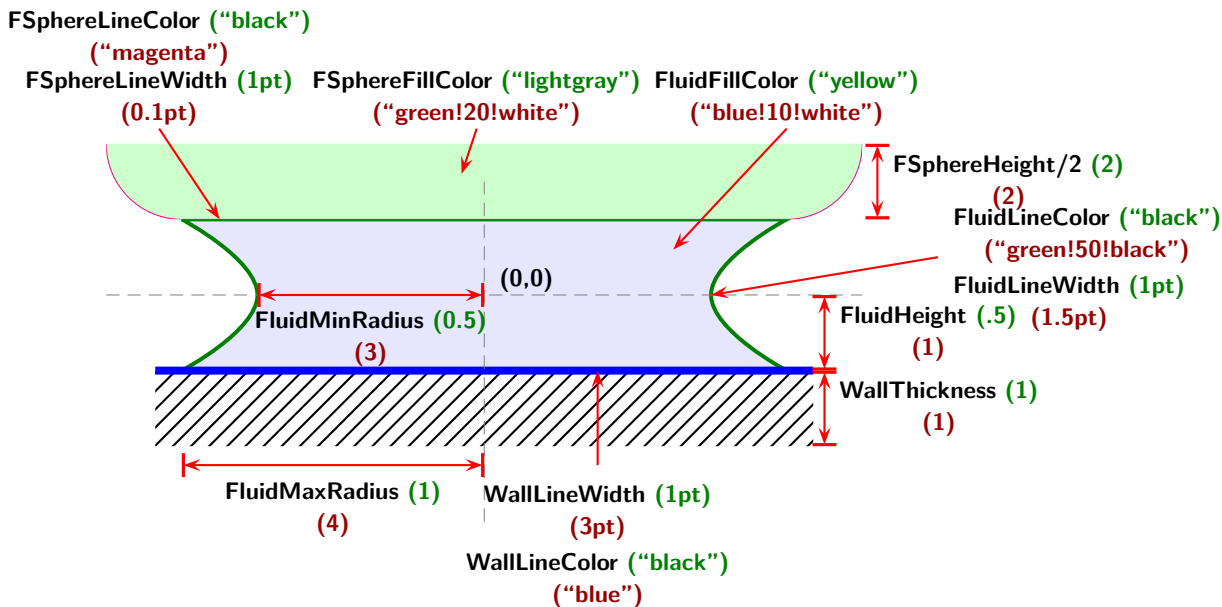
FSphereLineColor (“black”)
(“magenta”)
FSphereLineWidth (1pt)
(0.1pt)

FSphereFillColor (“lightgray”)
(“green!20!white”)

FluidFillColor (“yellow”)
(“blue!10!white”)

FSphereHeight/2 (2)
(2)

FluidLineColor (“black”)
(“green!50!black”)

(0,0)

FluidLineWidth (1pt)

FluidMinRadius (0.5)
(3)

FluidHeight (.5) (1.5pt)
(1)

WallThickness (1)
(1)

FluidMaxRadius (1)
(4)

WallLineWidth (1pt)
(3pt)

WallLineColor (“black”)
(“blue”)